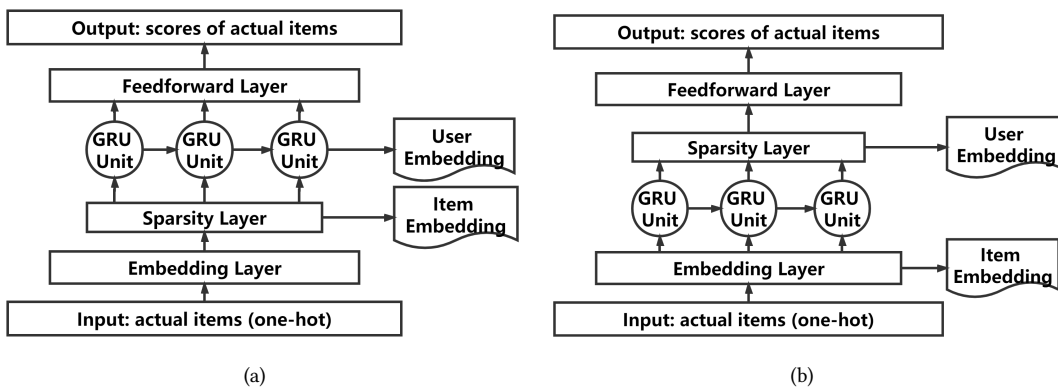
Output: scores of actual items

Feedforward Layer

GRU Unit

GRU Unit

GRU Unit

User Embedding

Sparsity Layer

Item Embedding

Embedding Layer

Input: actual items (one-hot)

(a)

Output: scores of actual items

Feedforward Layer

Sparsity Layer

User Embedding

GRU Unit

GRU Unit

GRU Unit

Embedding Layer

Item Embedding

Input: actual items (one-hot)

(b)